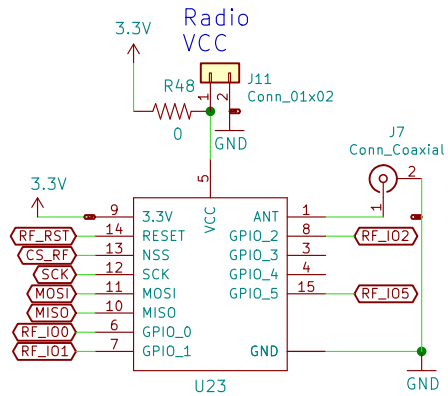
Radio
VCC

3.3V
R48
0
J11
Conn_01x02
1 2
GND

J7
Conn_Coaxial
1 2

3.3V

5
VCC

9 3.3V
RF_RST 14 RESET
CS_RF 13 NSS
SCK 12 SCK
MOSI 11 MOSI
MISO 10 MISO
RF_IO0 6 GPIO_0
RF_IO1 7 GPIO_1

ANT 1
GPIO_2 8 RF_IO2
GPIO_3 3
GPIO_4 4
GPIO_5 15 RF_IO5
GND

U23

GND